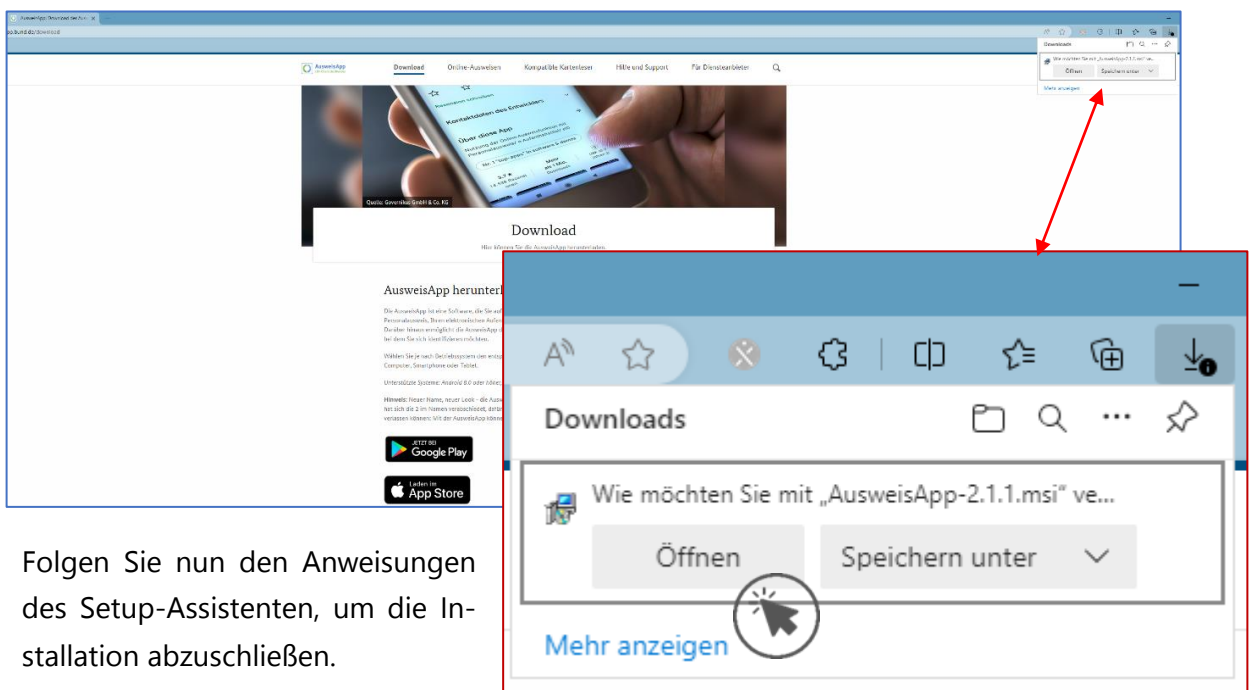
AusweisApp: Download der AusweisApp

app.bund.de/download

AusweisApp

Download Online-Ausweisen Kompatible Kartenleser Hilfe und Support Für Diensteanbieter

Kontaktdaten des Entwicklers

Über diese App

Quelle: Governikus GmbH & Co. KG

Download

Hier können Sie die AusweisApp herunterladen.

AusweisApp herunterl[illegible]

Die AusweisApp ist eine Software, die Sie auf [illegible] Personalausweis, Ihrem elektronischen Aufen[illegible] Darüber hinaus ermöglicht die AusweisApp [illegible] bei dem Sie sich identifizieren möchten.

Wählen Sie je nach Betriebssystem den entsp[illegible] Computer, Smartphone oder Tablet.

Unterstützte Systeme: Android 8.0 oder höher; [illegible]

Hinweis: Neuer Name, neuer Look - die Ausw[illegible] hat sich die 2 im Namen verabschiedet, dafür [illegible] verlassen können: Mit der AusweisApp könne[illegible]

JETZT BEI Google Play

Laden im App Store

Downloads

Wie möchten Sie mit „AusweisApp-2.1.1.msi" ve...

Öffnen

Speichern unter

Mehr anzeigen

Folgen Sie nun den Anweisungen des Setup-Assistenten, um die Installation abzuschließen.